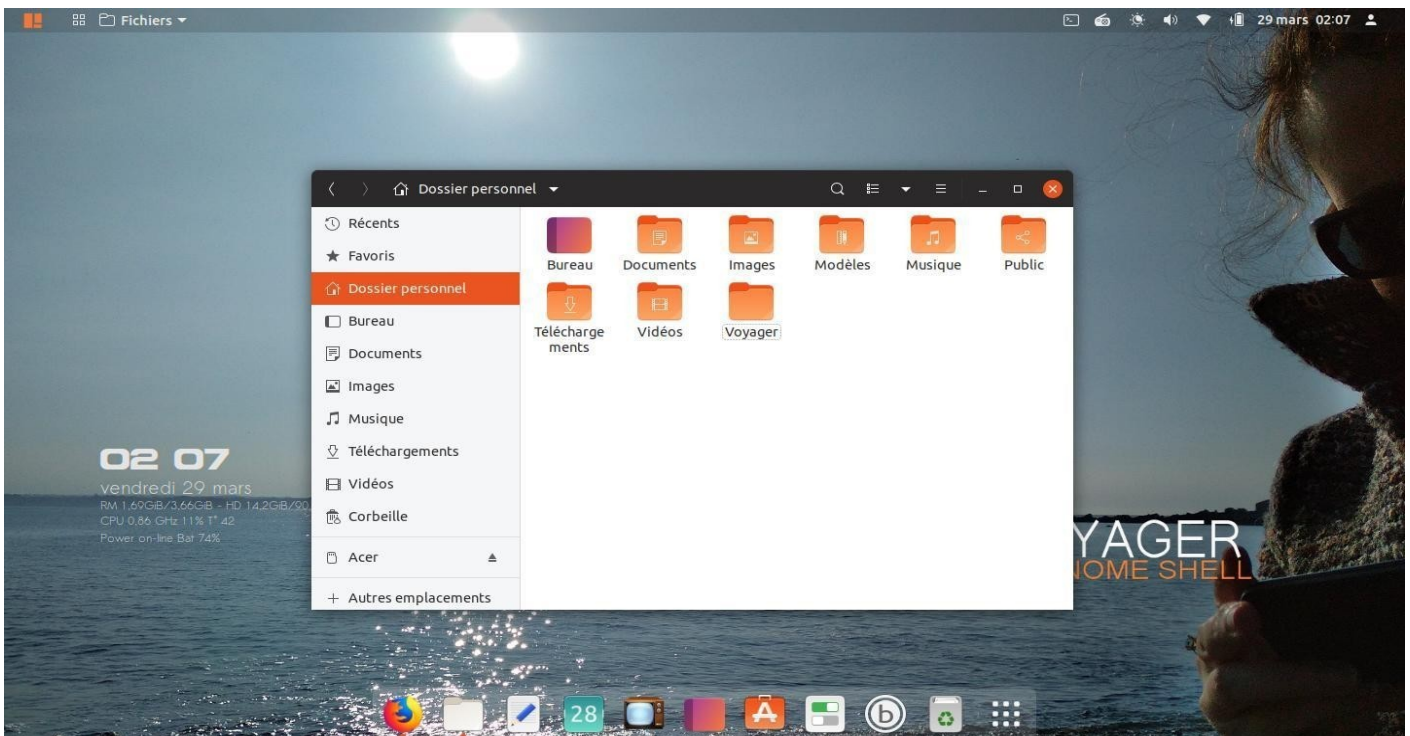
Fichiers ▾

29 mars 02:07

Dossier personnel ▾

Récents
Favoris
Dossier personnel
Bureau
Documents
Images
Musique
Téléchargements
Vidéos
Corbeille
Acer
+ Autres emplacements

Bureau
Documents
Images
Modèles
Musique
Public
Téléchargements
Vidéos
Voyager

02 07
vendredi 29 mars
RM 1,69GiB/3,66GiB - HD 14,2GiB/90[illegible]
CPU 0,86 GHz 11% T° 42
Power on-line Bat 74%

YAGER
IOME SHELL

28